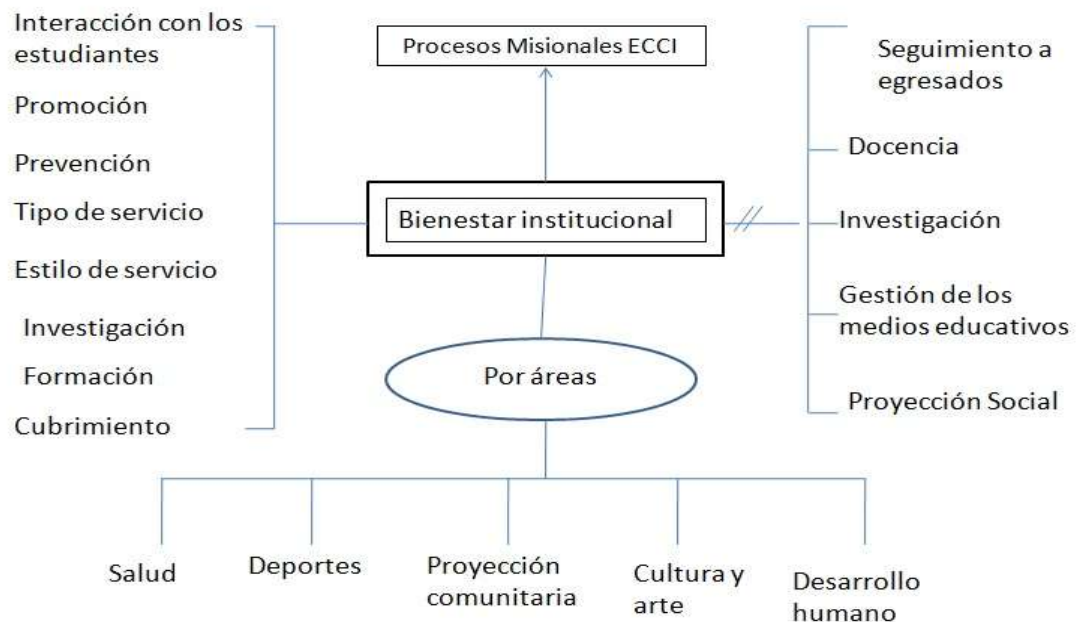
Interacción con los estudiantes

Promoción

Prevención

Tipo de servicio

Estilo de servicio

Investigación

Formación

Cubrimiento

Procesos Misionales ECCI

Bienestar institucional

Por áreas

Seguimiento a egresados

Docencia

Investigación

Gestión de los medios educativos

Proyección Social

Salud

Deportes

Proyección comunitaria

Cultura y arte

Desarrollo humano